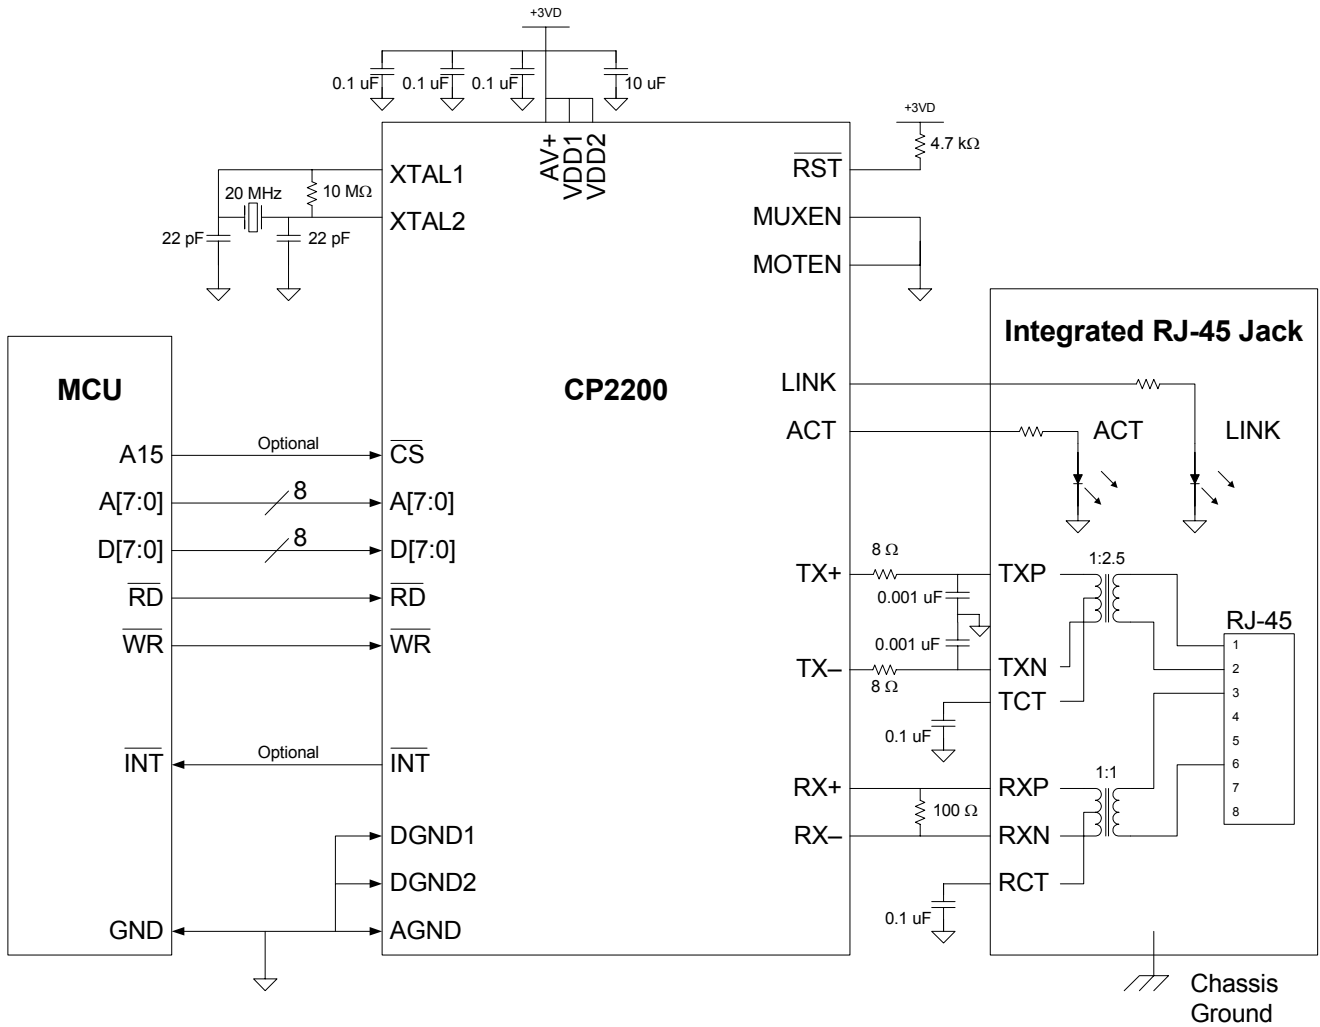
+3VD

0.1 uF 0.1 uF 0.1 uF 10 uF

AV+ VDD1 VDD2

+3VD

4.7 kΩ

XTAL1

20 MHz

10 MΩ

XTAL2

22 pF

22 pF

$\overline{RST}$

MUXEN

MOTEN

Integrated RJ-45 Jack

MCU

CP2200

LINK

ACT

ACT

LINK

A15

Optional

$\overline{CS}$

A[7:0]

8

A[7:0]

D[7:0]

8

D[7:0]

$\overline{RD}$

$\overline{RD}$

$\overline{WR}$

$\overline{WR}$

8 Ω

TX+

TXP

1:2.5

0.001 uF

0.001 uF

RJ-45

1

2

TX–

8 Ω

TXN

TCT

3

4

0.1 uF

5

$\overline{INT}$

Optional

$\overline{INT}$

6

1:1

7

RX+

RXP

100 Ω

8

RX–

RXN

DGND1

DGND2

RCT

0.1 uF

GND

AGND

Chassis Ground